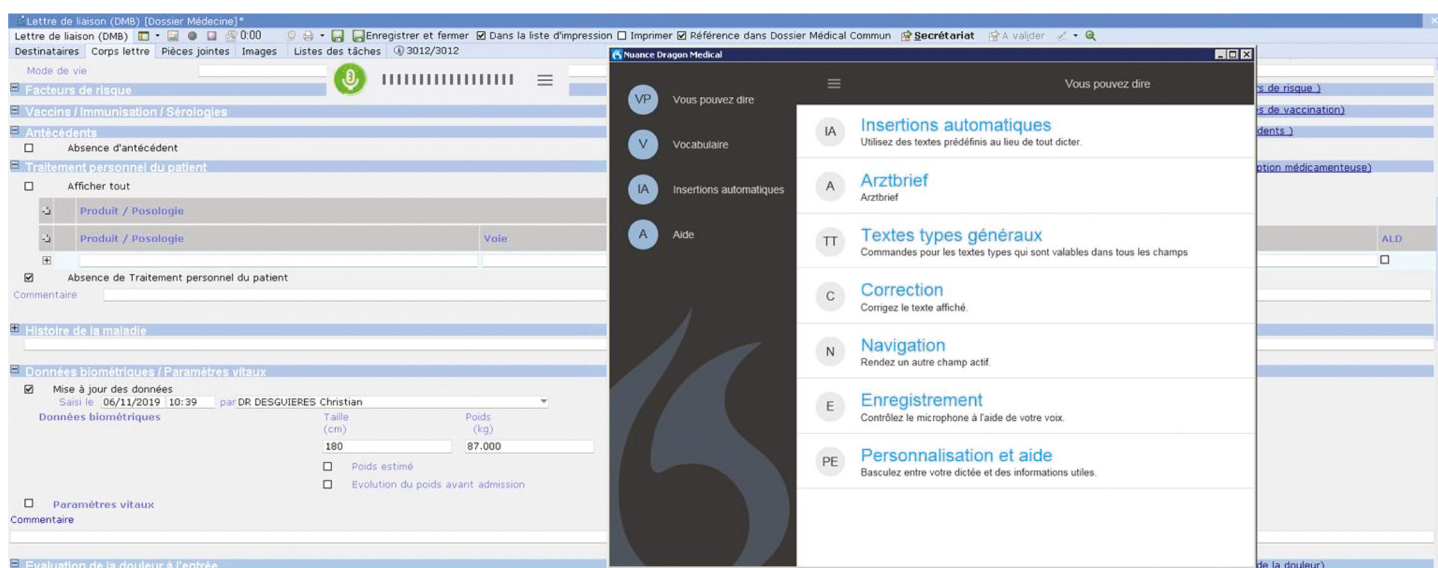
Lettre de liaison (DMB) [Dossier Médecine]*

Lettre de liaison (DMB) 0:00 Enregistrer et fermer ☑ Dans la liste d'impression ☐ Imprimer ☑ Référence dans Dossier Médical Commun Secrétariat A valider

Destinataires Corps lettre Pièces jointes Images Listes des tâches 3012/3012

Mode de vie

Facteurs de risque

Vaccins / Immunisation / Sérologies

Antécédents

☐ Absence d'antécédent

Traitement personnel du patient

☐ Afficher tout

Produit / Posologie

Produit / Posologie Voie

☑ Absence de Traitement personnel du patient

Commentaire

Histoire de la maladie

Données biométriques / Paramètres vitaux

☑ Mise à jour des données

Saisi le 06/11/2019 10:39 par DR DESGUIERES Christian

Données biométriques Taille (cm) Poids (kg)

180 87.000

☐ Poids estimé

☐ Evolution du poids avant admission

☐ Paramètres vitaux

Commentaire

Evaluation de la douleur à l'entrée

s de risque )

s de vaccination)

dents )

ption médicamenteuse)

ALD

de la douleur)

Nuance Dragon Medical

Vous pouvez dire

VP Vous pouvez dire

V Vocabulaire

IA Insertions automatiques

A Aide

IA Insertions automatiques
Utilisez des textes prédéfinis au lieu de tout dicter.

A Arztbrief
Arztbrief

TT Textes types généraux
Commandes pour les textes types qui sont valables dans tous les champs

C Correction
Corrigez le texte affiché.

N Navigation
Rendez un autre champ actif.

E Enregistrement
Contrôlez le microphone à l'aide de votre voix.

PE Personnalisation et aide
Basculez entre votre dictée et des informations utiles.